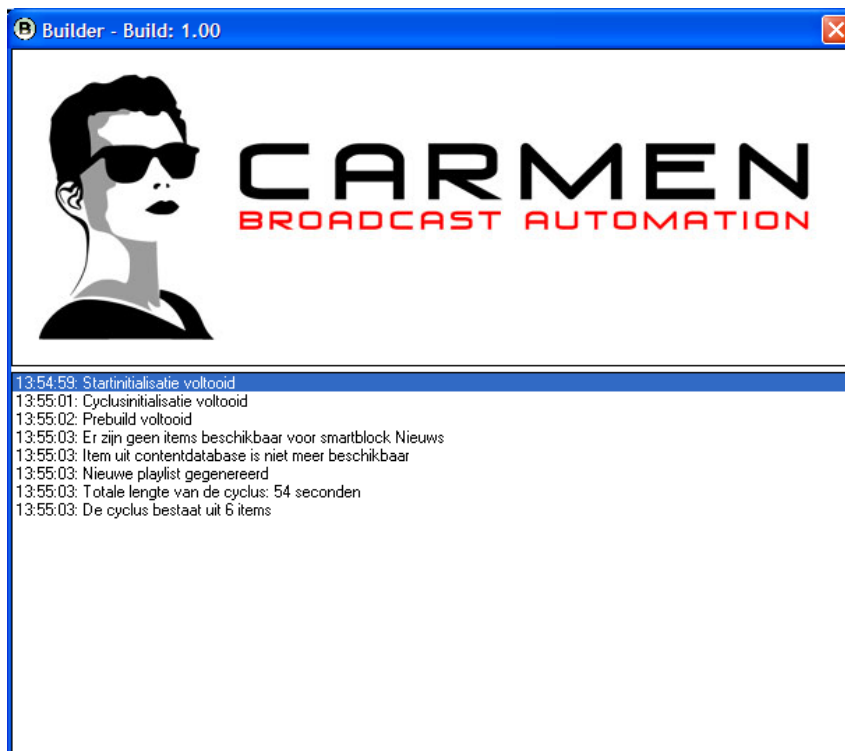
Builder - Build: 1.00

CARMEN
BROADCAST AUTOMATION

13:54:59: Startinitialisatie voltooid
13:55:01: Cyclusinitialisatie voltooid
13:55:02: Prebuild voltooid
13:55:03: Er zijn geen items beschikbaar voor smartblock Nieuws
13:55:03: Item uit contentdatabase is niet meer beschikbaar
13:55:03: Nieuwe playlist gegenereerd
13:55:03: Totale lengte van de cyclus: 54 seconden
13:55:03: De cyclus bestaat uit 6 items